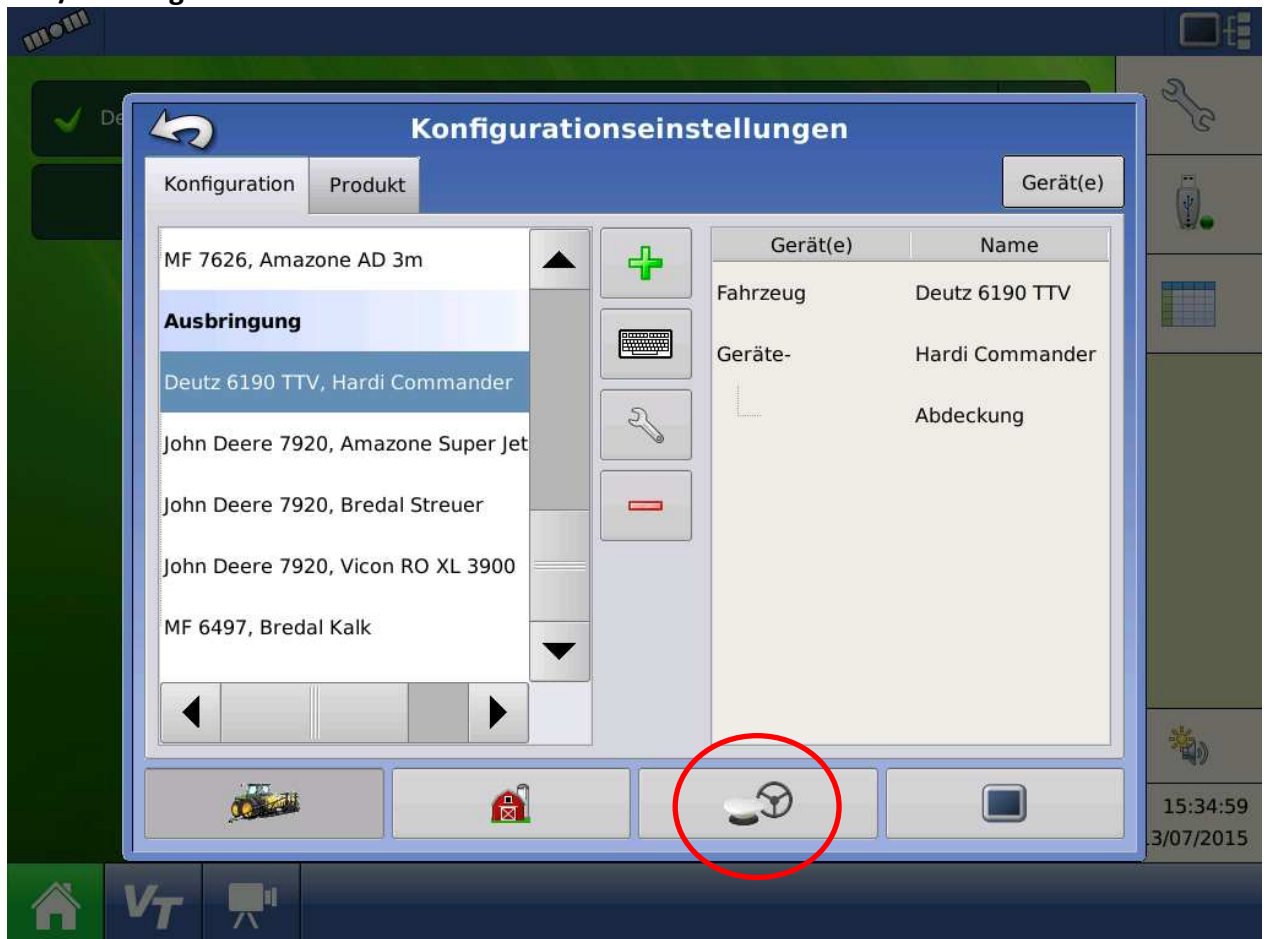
De

Konfigurationseinstellungen

Konfiguration

Produkt

Gerät(e)

MF 7626, Amazone AD 3m

Ausbringung

Deutz 6190 TTV, Hardi Commander

John Deere 7920, Amazone Super Jet

John Deere 7920, Bredal Streuer

John Deere 7920, Vicon RO XL 3900

MF 6497, Bredal Kalk

| Gerät(e) | Name |
|---|---|
| Fahrzeug | Deutz 6190 TTV |
| Geräte- | Hardi Commander |
| | Abdeckung |

15:34:59
3/07/2015

VT